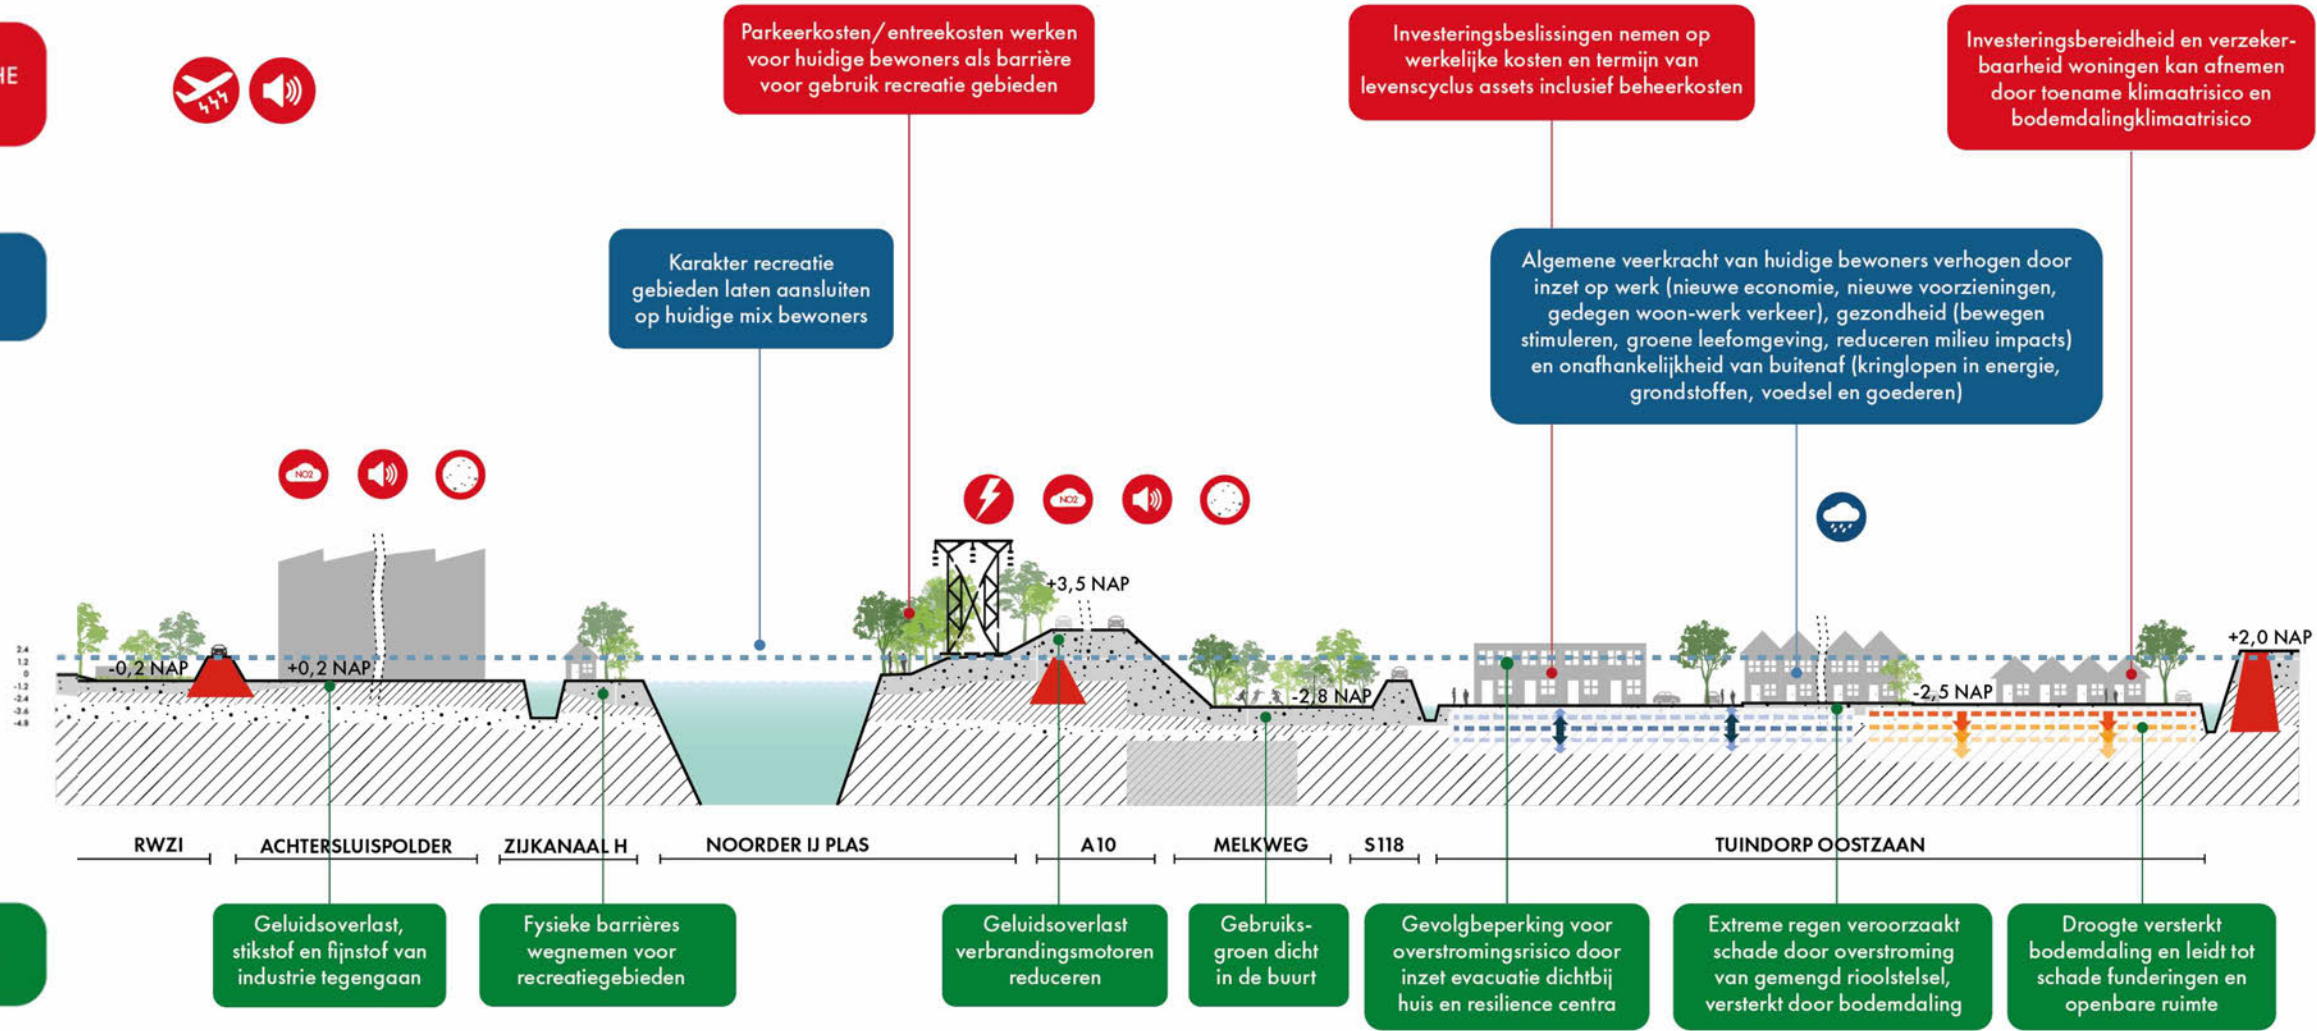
HE

Parkeerkosten/entreekosten werken voor huidige bewoners als barrière voor gebruik recreatie gebieden

Investeringsbeslissingen nemen op werkelijke kosten en termijn van levenscyclus assets inclusief beheerkosten

Investeringsbereidheid en verzekerbaarheid woningen kan afnemen door toename klimaatrisico en bodemdalingklimaatrisico

Karakter recreatie gebieden laten aansluiten op huidige mix bewoners

Algemene veerkracht van huidige bewoners verhogen door inzet op werk (nieuwe economie, nieuwe voorzieningen, gedegen woon-werk verkeer), gezondheid (bewegen stimuleren, groene leefomgeving, reduceren milieu impacts) en onafhankelijkheid van buitenaf (kringlopen in energie, grondstoffen, voedsel en goederen)

NO2

NO2

+3,5 NAP

+2,0 NAP

2.4
1.2
0
-1.2
-2.4
-3.6
-4.8

-0,2 NAP

+0,2 NAP

-2,8 NAP

-2,5 NAP

RWZI

ACHTERSLUISPOLDER

ZIJKANAAL H

NOORDER IJ PLAS

A10

MELKWEG

S118

TUINDORP OOSTZAAN

Geluidsoverlast, stikstof en fijnstof van industrie tegengaan

Fysieke barrières wegnemen voor recreatiegebieden

Geluidsoverlast verbrandingsmotoren reduceren

Gebruiksgroen dicht in de buurt

Gevolgbeperking voor overstromingsrisico door inzet evacuatie dichtbij huis en resilience centra

Extreme regen veroorzaakt schade door overstroming van gemengd rioolstelsel, versterkt door bodemdaling

Droogte versterkt bodemdaling en leidt tot schade funderingen en openbare ruimte